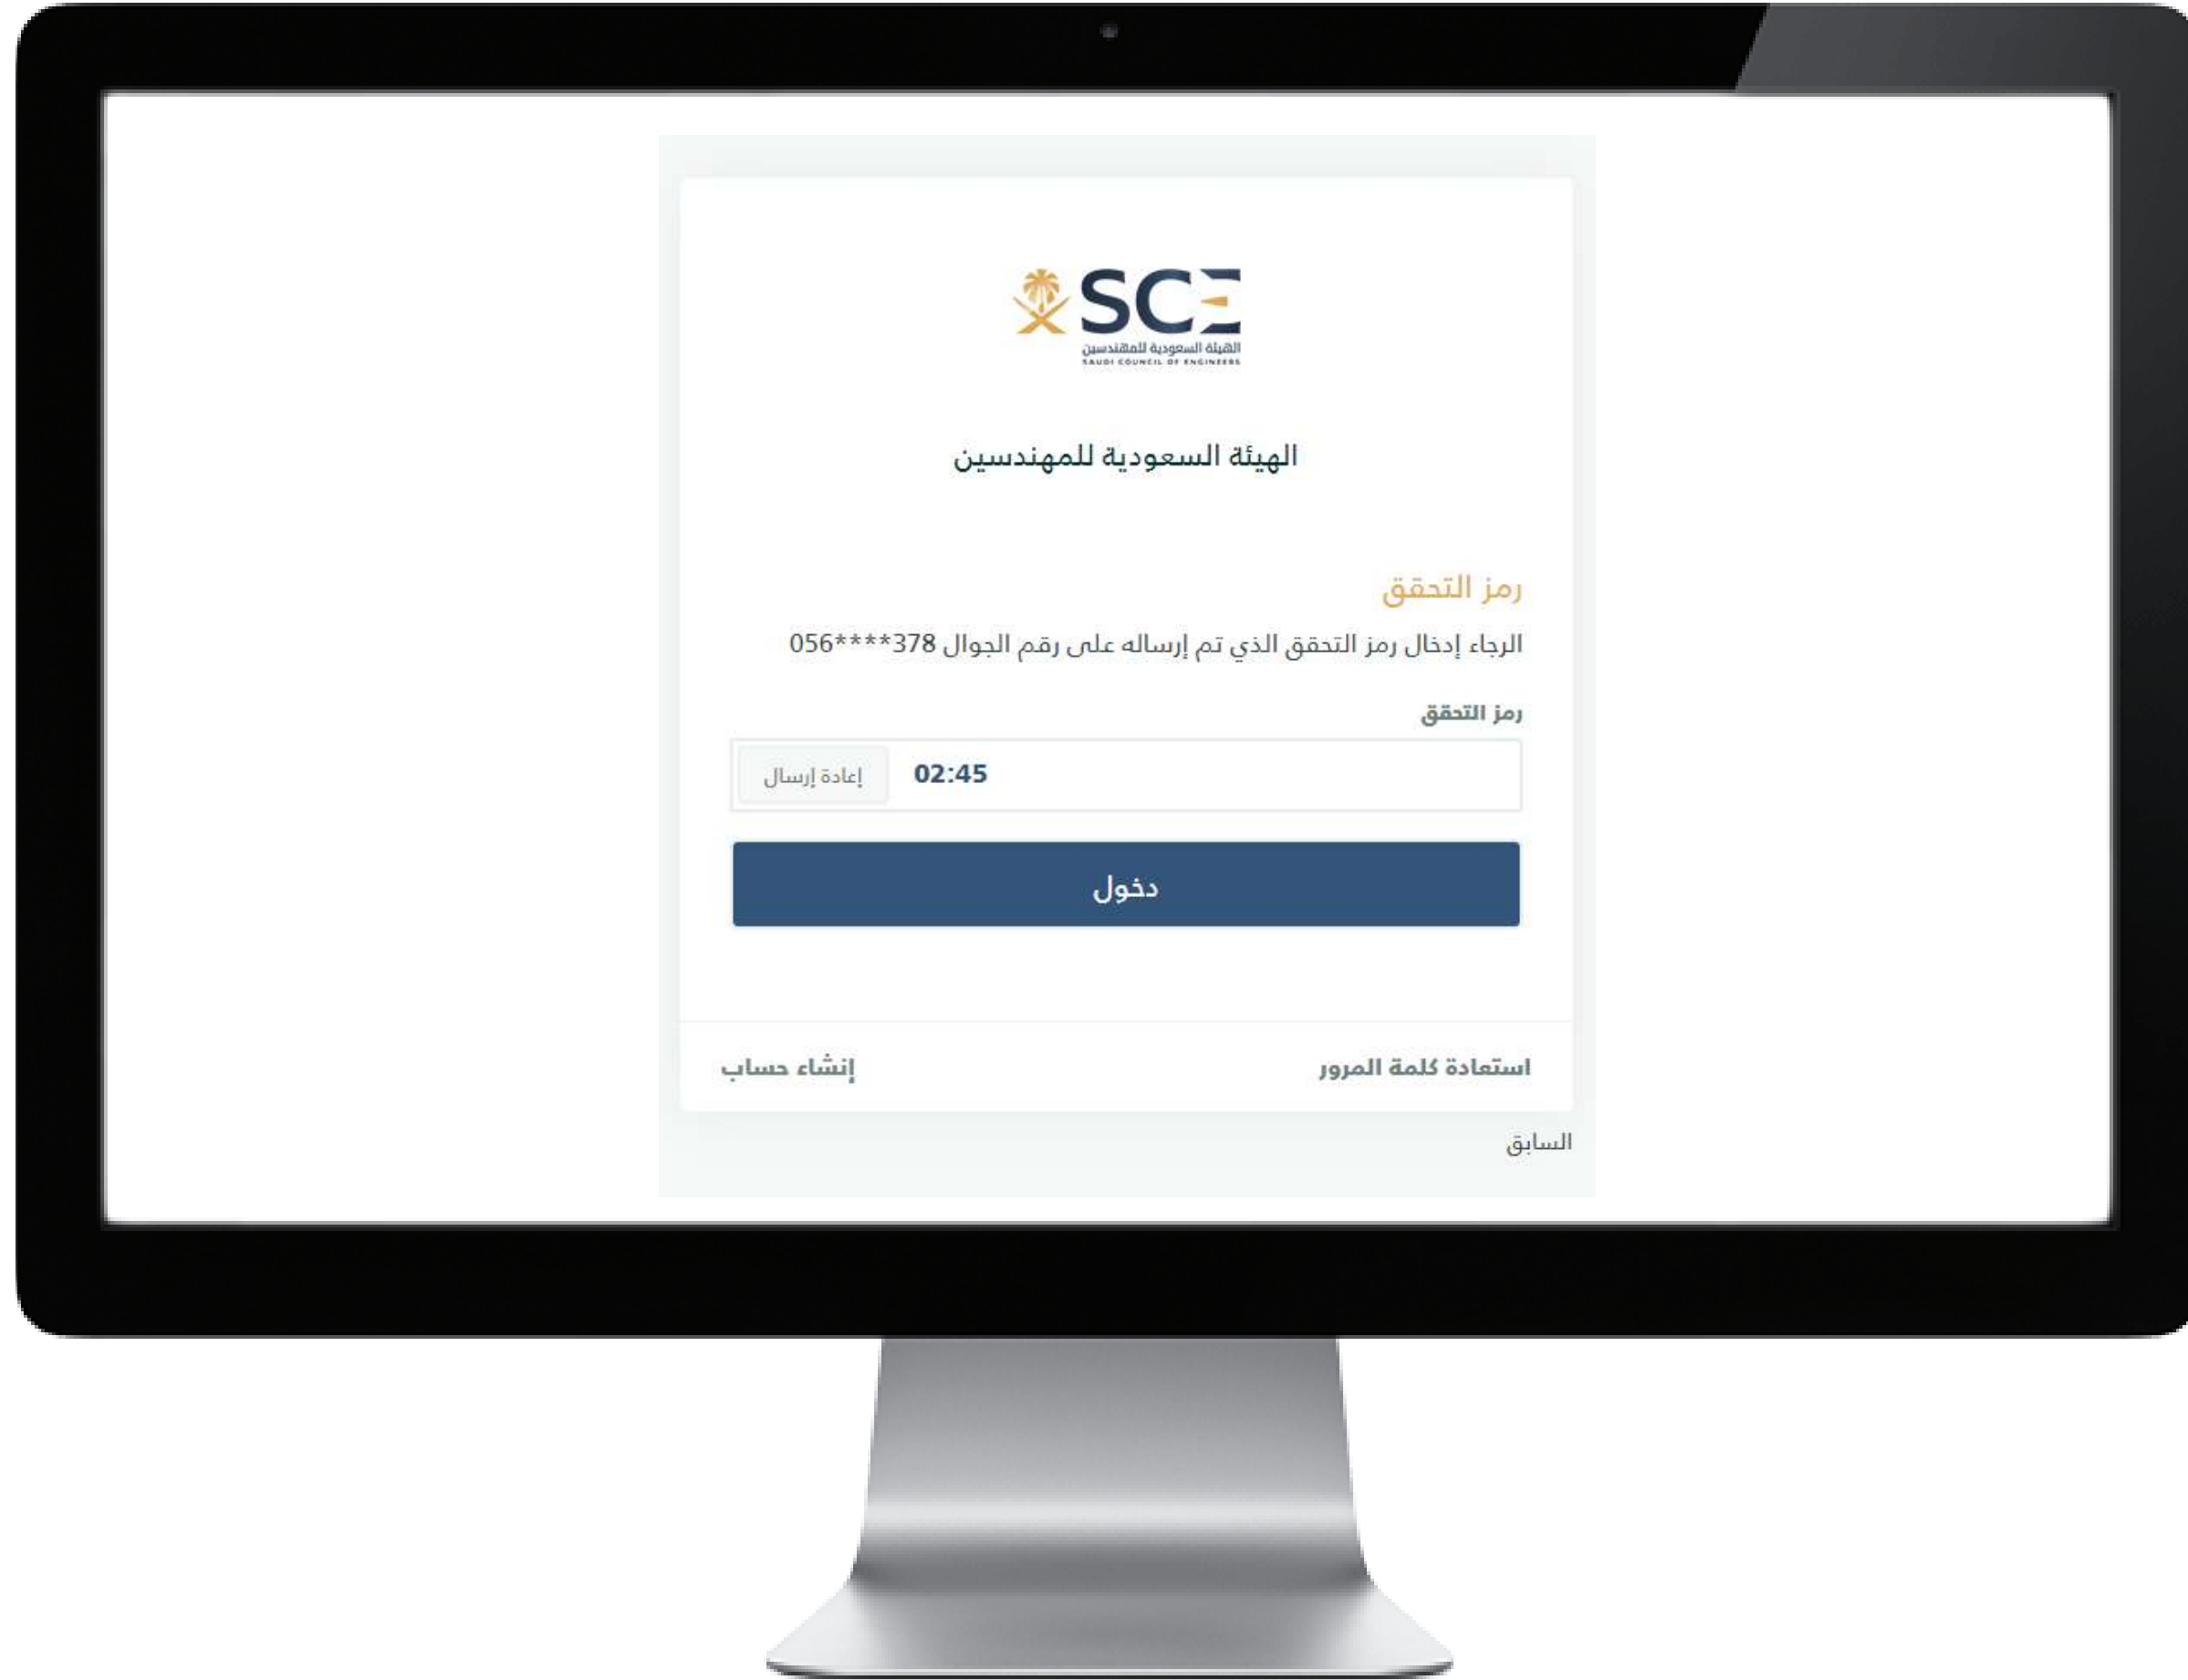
SCE
الهيئة السعودية للمهندسين
SAUDI COUNCIL OF ENGINEERS

الهيئة السعودية للمهندسين

رمز التحقق

الرجاء إدخال رمز التحقق الذي تم إرساله على رقم الجوال 378****056

رمز التحقق

02:45 إعادة إرسال

دخول

استعادة كلمة المرور

إنشاء حساب

السابق